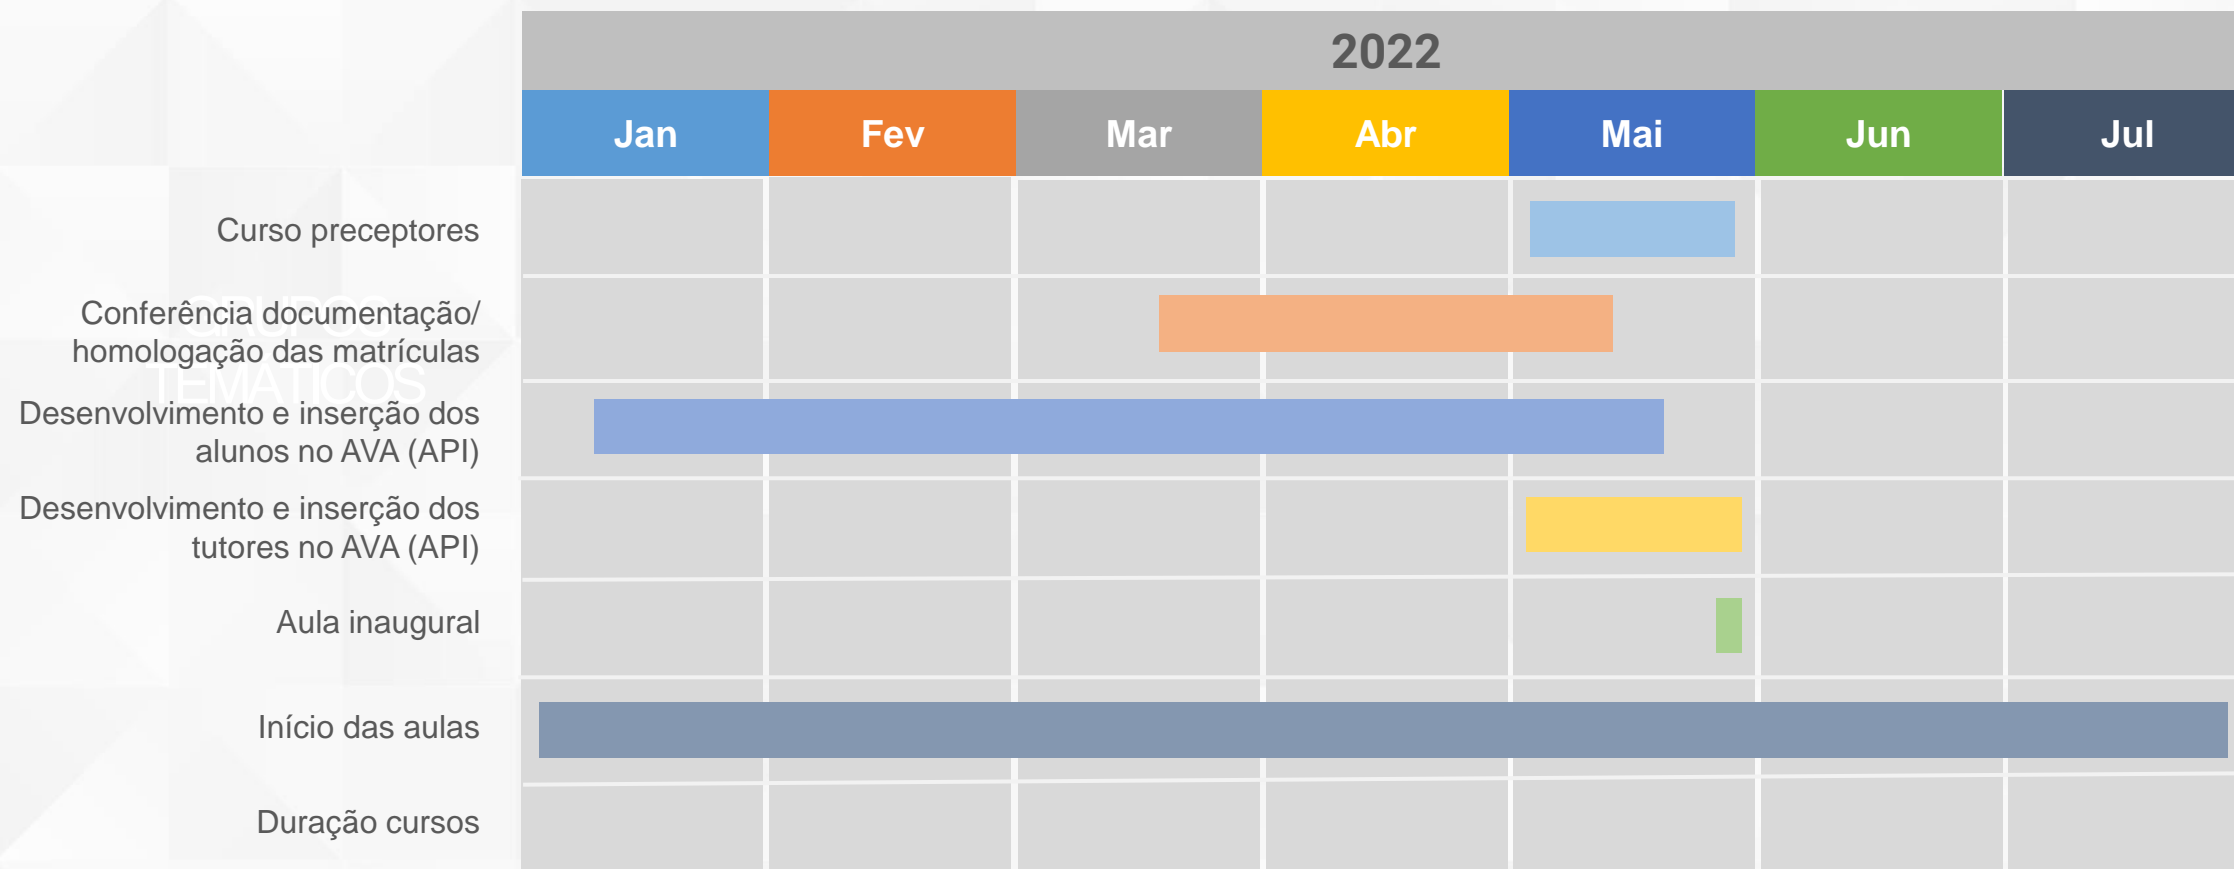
2022

| | Jan | Fev | Mar | Abr | Mai | Jun | Jul |
|---|---|---|---|---|---|---|---|
| Curso preceptores | | | | | | | |
| Conferência documentação/ homologação das matrículas | | | | | | | |
| Desenvolvimento e inserção dos alunos no AVA (API) | | | | | | | |
| Desenvolvimento e inserção dos tutores no AVA (API) | | | | | | | |
| Aula inaugural | | | | | | | |
| Início das aulas | | | | | | | |
| Duração cursos | | | | | | | |

GRUPOS TEMÁTICOS